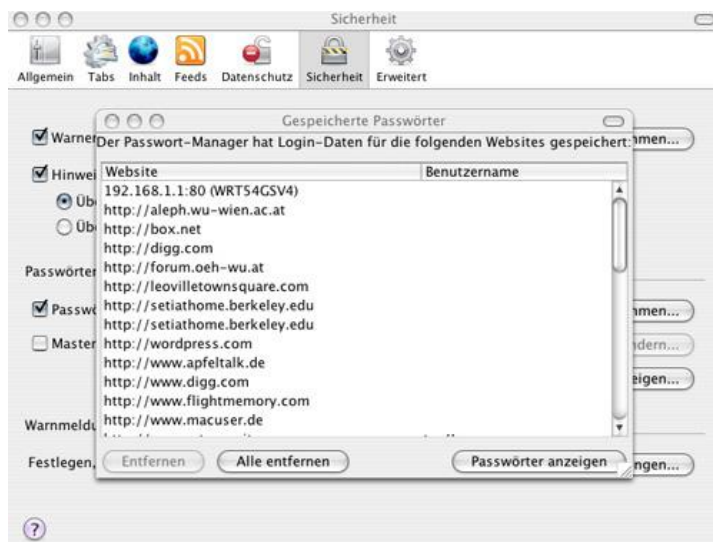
Sicherheit

Allgemein Tabs Inhalt Feeds Datenschutz Sicherheit Erweitert

Warne
Hinwei
Üb
Üb
Passwörter
Passw
Master
Warnmeldu
Festlegen,

hmen...
hmen...
ndern...
eigen...
ngen...

Gespeicherte Passwörter

Der Passwort-Manager hat Login-Daten für die folgenden Websites gespeichert:

| Website | Benutzername |
|---|---|
| 192.168.1.1:80 (WRT54GSV4) | |
| http://aleph.wu-wien.ac.at | |
| http://box.net | |
| http://digg.com | |
| http://forum.oeh-wu.at | |
| http://leovilletownsquare.com | |
| http://setiathome.berkeley.edu | |
| http://setiathome.berkeley.edu | |
| http://wordpress.com | |
| http://www.apfeltalk.de | |
| http://www.digg.com | |
| http://www.flightmemory.com | |
| http://www.macuser.de | |
| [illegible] | |

Entfernen Alle entfernen Passwörter anzeigen

?